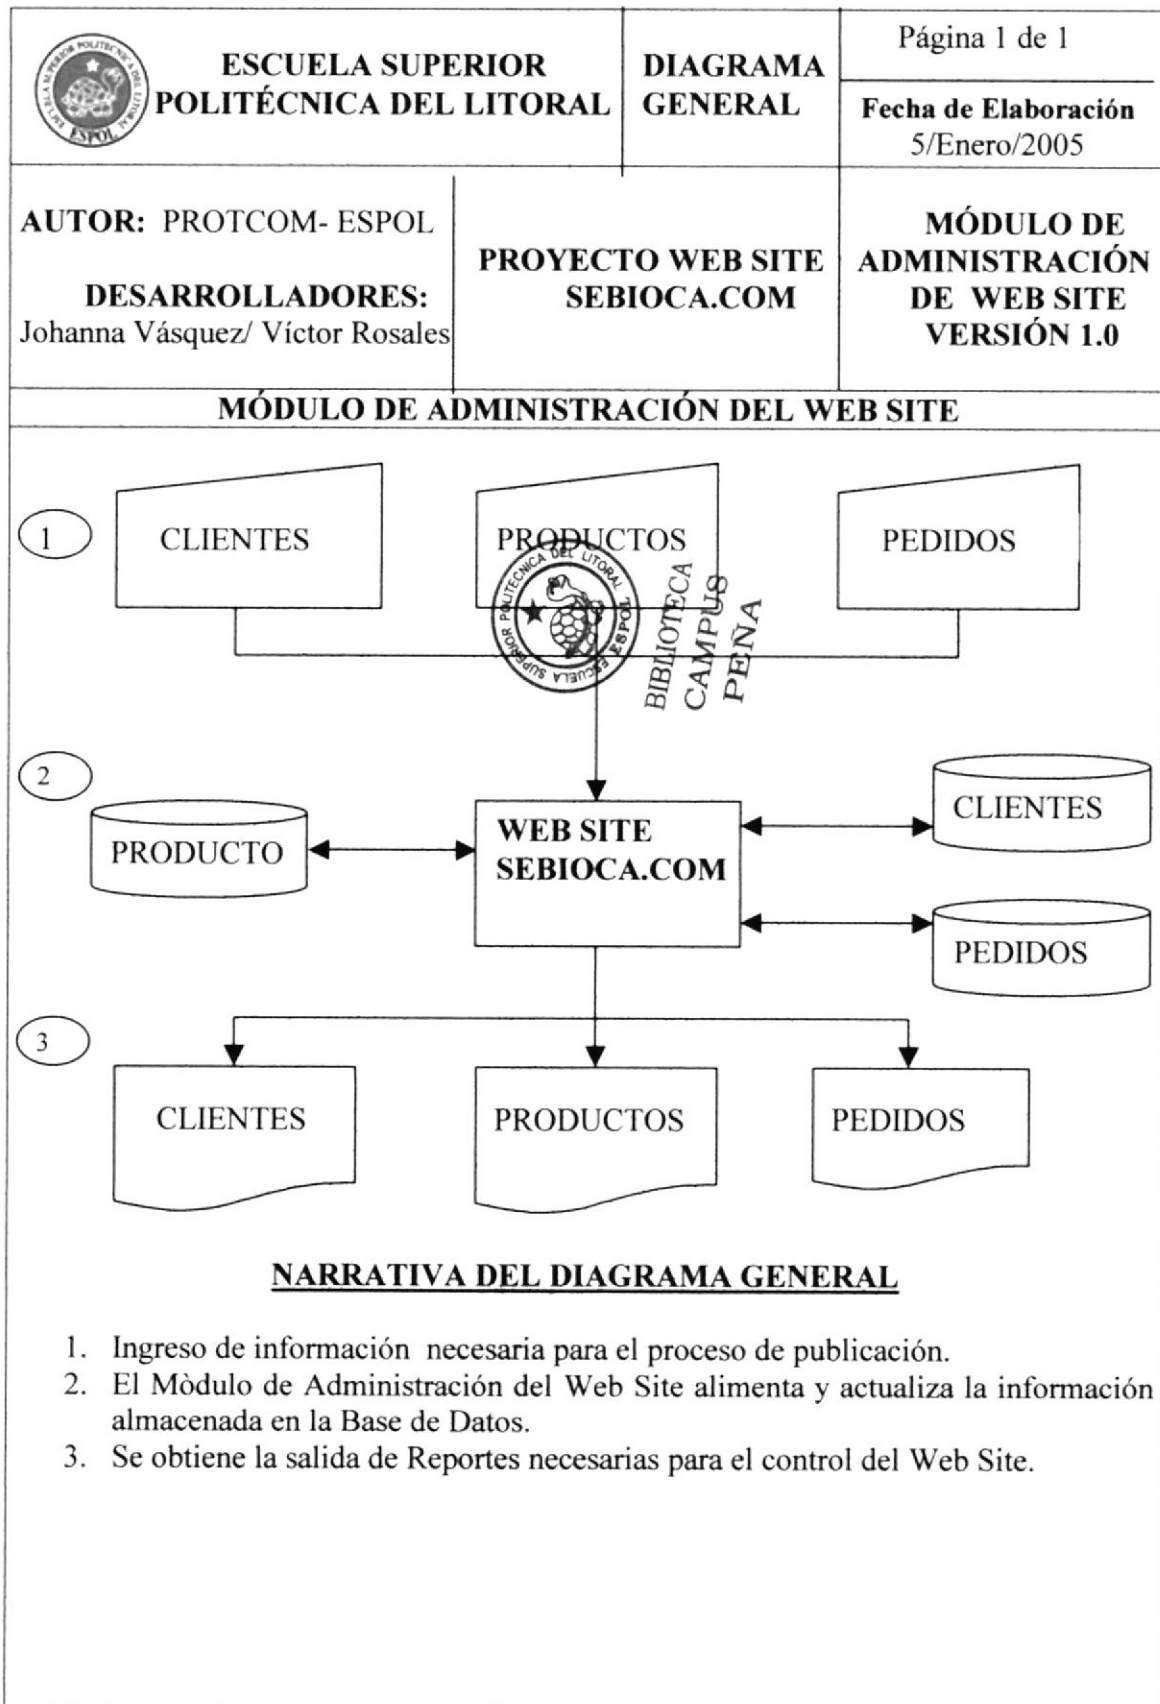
ESCUELA SUPERIOR POLITÉCNICA DEL LITORAL

DIAGRAMA GENERAL

Página 1 de 1

Fecha de Elaboración
5/Enero/2005

AUTOR: PROTCOM- ESPOL

DESARROLLADORES:
Johanna Vásquez/ Víctor Rosales

PROYECTO WEB SITE SEBIOCA.COM

MÓDULO DE ADMINISTRACIÓN DE WEB SITE VERSIÓN 1.0

MÓDULO DE ADMINISTRACIÓN DEL WEB SITE

1

CLIENTES

PRODUCTOS

PEDIDOS

ESCUELA SUPERIOR POLITÉCNICA DEL LITORAL ESPOL

BIBLIOTECA CAMPUS PEÑA

2

PRODUCTO

WEB SITE SEBIOCA.COM

CLIENTES

PEDIDOS

3

CLIENTES

PRODUCTOS

PEDIDOS

NARRATIVA DEL DIAGRAMA GENERAL

1. Ingreso de información necesaria para el proceso de publicación.
2. El Mòdulo de Administración del Web Site alimenta y actualiza la información almacenada en la Base de Datos.
3. Se obtiene la salida de Reportes necesarias para el control del Web Site.